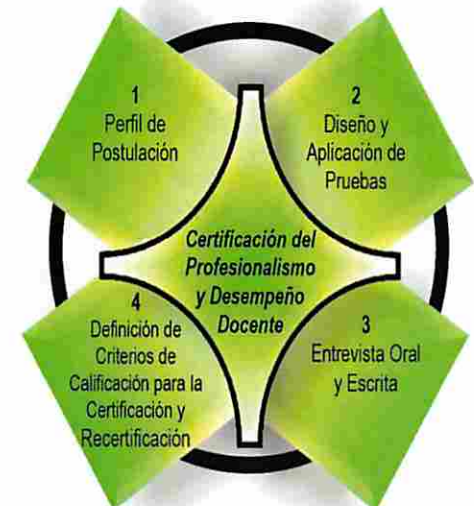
1
Perfil de Postulación

2
Diseño y Aplicación de Pruebas

Certificación del Profesionalismo y Desempeño Docente

4
Definición de Criterios de Calificación para la Certificación y Recertificación

3
Entrevista Oral y Escrita